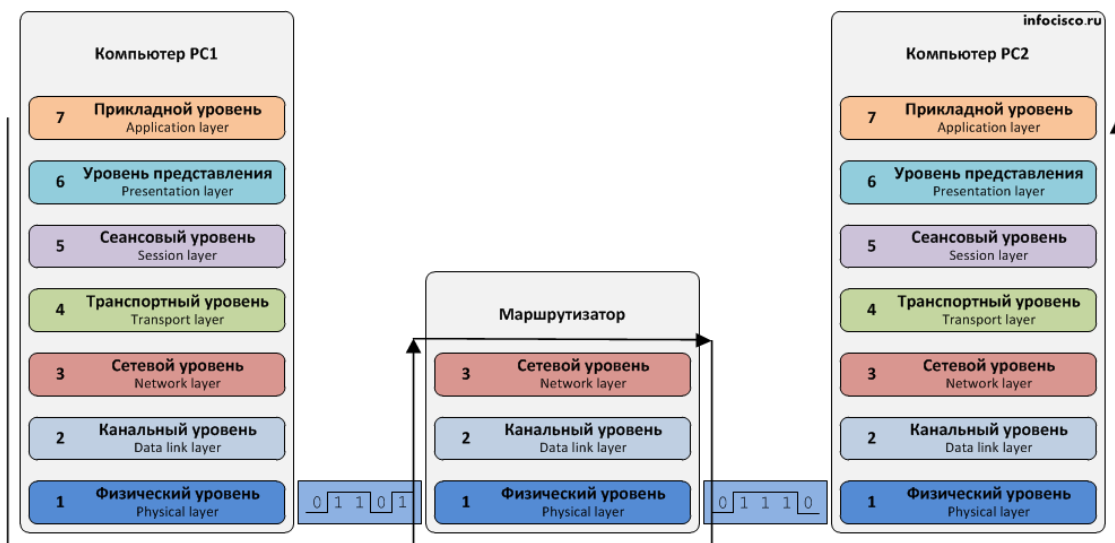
infocisco.ru

Компьютер PC1

7 Прикладной уровень
Application layer

6 Уровень представления
Presentation layer

5 Сеансовый уровень
Session layer

4 Транспортный уровень
Transport layer

3 Сетевой уровень
Network layer

2 Канальный уровень
Data link layer

1 Физический уровень
Physical layer

0 1 1 0 1

Маршрутизатор

3 Сетевой уровень
Network layer

2 Канальный уровень
Data link layer

1 Физический уровень
Physical layer

0 1 1 1 0

Компьютер PC2

7 Прикладной уровень
Application layer

6 Уровень представления
Presentation layer

5 Сеансовый уровень
Session layer

4 Транспортный уровень
Transport layer

3 Сетевой уровень
Network layer

2 Канальный уровень
Data link layer

1 Физический уровень
Physical layer